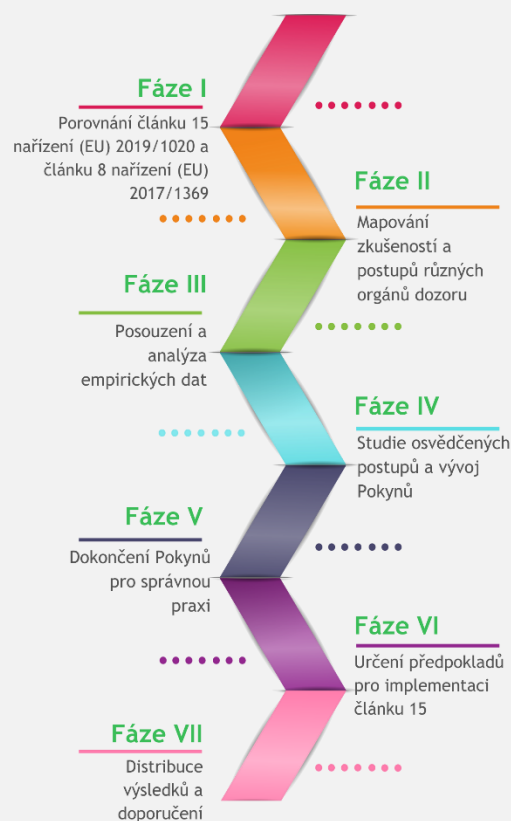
Fáze I

Porovnání článku 15 nařízení (EU) 2019/1020 a článku 8 nařízení (EU) 2017/1369

Fáze II

Mapování zkušeností a postupů různých orgánů dozoru

Fáze III

Posouzení a analýza empirických dat

Fáze IV

Studie osvědčených postupů a vývoj Pokynů

Fáze V

Dokončení Pokynů pro správnou praxi

Fáze VI

Určení předpokladů pro implementaci článku 15

Fáze VII

Distribuce výsledků a doporučení